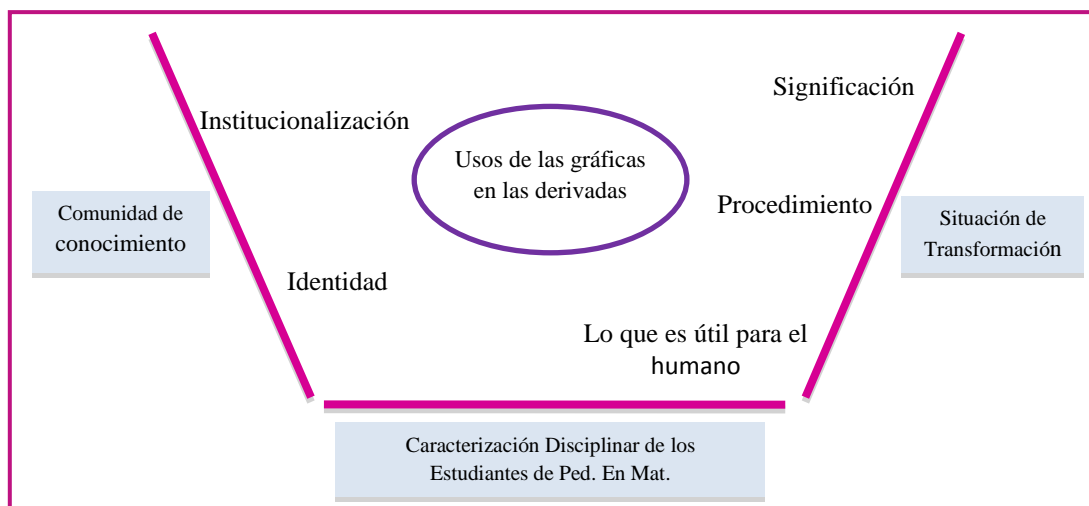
Institucionalización

Usos de las gráficas en las derivadas

Significación

Comunidad de conocimiento

Procedimiento

Situación de Transformación

Identidad

Lo que es útil para el humano

Caracterización Disciplinar de los Estudiantes de Ped. En Mat.